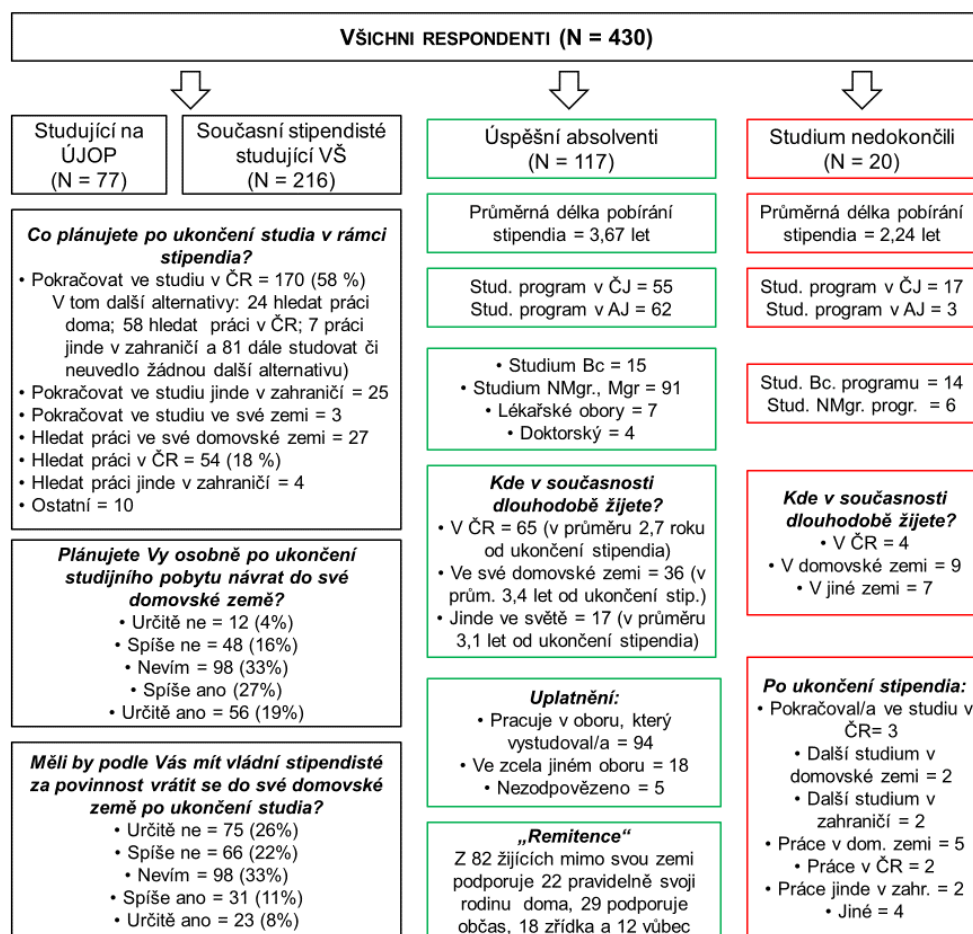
VŠICHNI RESPONDENTI (N = 430)

Studující na ÚJOP (N = 77)

Současní stipendisté studující VŠ (N = 216)

Co plánujete po ukončení studia v rámci stipendia?
• Pokračovat ve studiu v ČR = 170 (58 %)
V tom další alternativy: 24 hledat práci doma; 58 hledat práci v ČR; 7 práci jinde v zahraničí a 81 dále studovat či neuvedlo žádnou další alternativu)
• Pokračovat ve studiu jinde v zahraničí = 25
• Pokračovat ve studiu ve své zemi = 3
• Hledat práci ve své domovské zemi = 27
• Hledat práci v ČR = 54 (18 %)
• Hledat práci jinde v zahraničí = 4
• Ostatní = 10

Plánujete Vy osobně po ukončení studijního pobytu návrat do své domovské země?
• Určitě ne = 12 (4%)
• Spíše ne = 48 (16%)
• Nevím = 98 (33%)
• Spíše ano (27%)
• Určitě ano = 56 (19%)

Měli by podle Vás mít vládní stipendisté za povinnost vrátit se do své domovské země po ukončení studia?
• Určitě ne = 75 (26%)
• Spíše ne = 66 (22%)
• Nevím = 98 (33%)
• Spíše ano = 31 (11%)
• Určitě ano = 23 (8%)

Úspěšní absolventi (N = 117)

Průměrná délka pobírání stipendia = 3,67 let

Stud. program v ČJ = 55
Stud. program v AJ = 62

• Studium Bc = 15
• Studium NMgr., Mgr = 91
• Lékařské obory = 7
• Doktorský = 4

Kde v současnosti dlouhodobě žijete?
• V ČR = 65 (v průměru 2,7 roku od ukončení stipendia)
• Ve své domovské zemi = 36 (v prům. 3,4 let od ukončení stip.)
• Jinde ve světě = 17 (v průměru 3,1 let od ukončení stipendia)

Uplatnění:
• Pracuje v oboru, který vystudoval/a = 94
• Ve zcela jiném oboru = 18
• Nezodpovězeno = 5

„Remitence“
Z 82 žijících mimo svou zemi podporuje 22 pravidelně svoji rodinu doma, 29 podporuje občas, 18 zřídka a 12 vůbec

Studium nedokončili (N = 20)

Průměrná délka pobírání stipendia = 2,24 let

Stud. program v ČJ = 17
Stud. program v AJ = 3

Stud. Bc. programu = 14
Stud. NMgr. progr. = 6

Kde v současnosti dlouhodobě žijete?
• V ČR = 4
• V domovské zemi = 9
• V jiné zemi = 7

Po ukončení stipendia:
• Pokračoval/a ve studiu v ČR= 3
• Další studium v domovské zemi = 2
• Další studium v zahraničí = 2
• Práce v dom. zemi = 5
• Práce v ČR = 2
• Práce jinde v zahr. = 2
• Jiné = 4